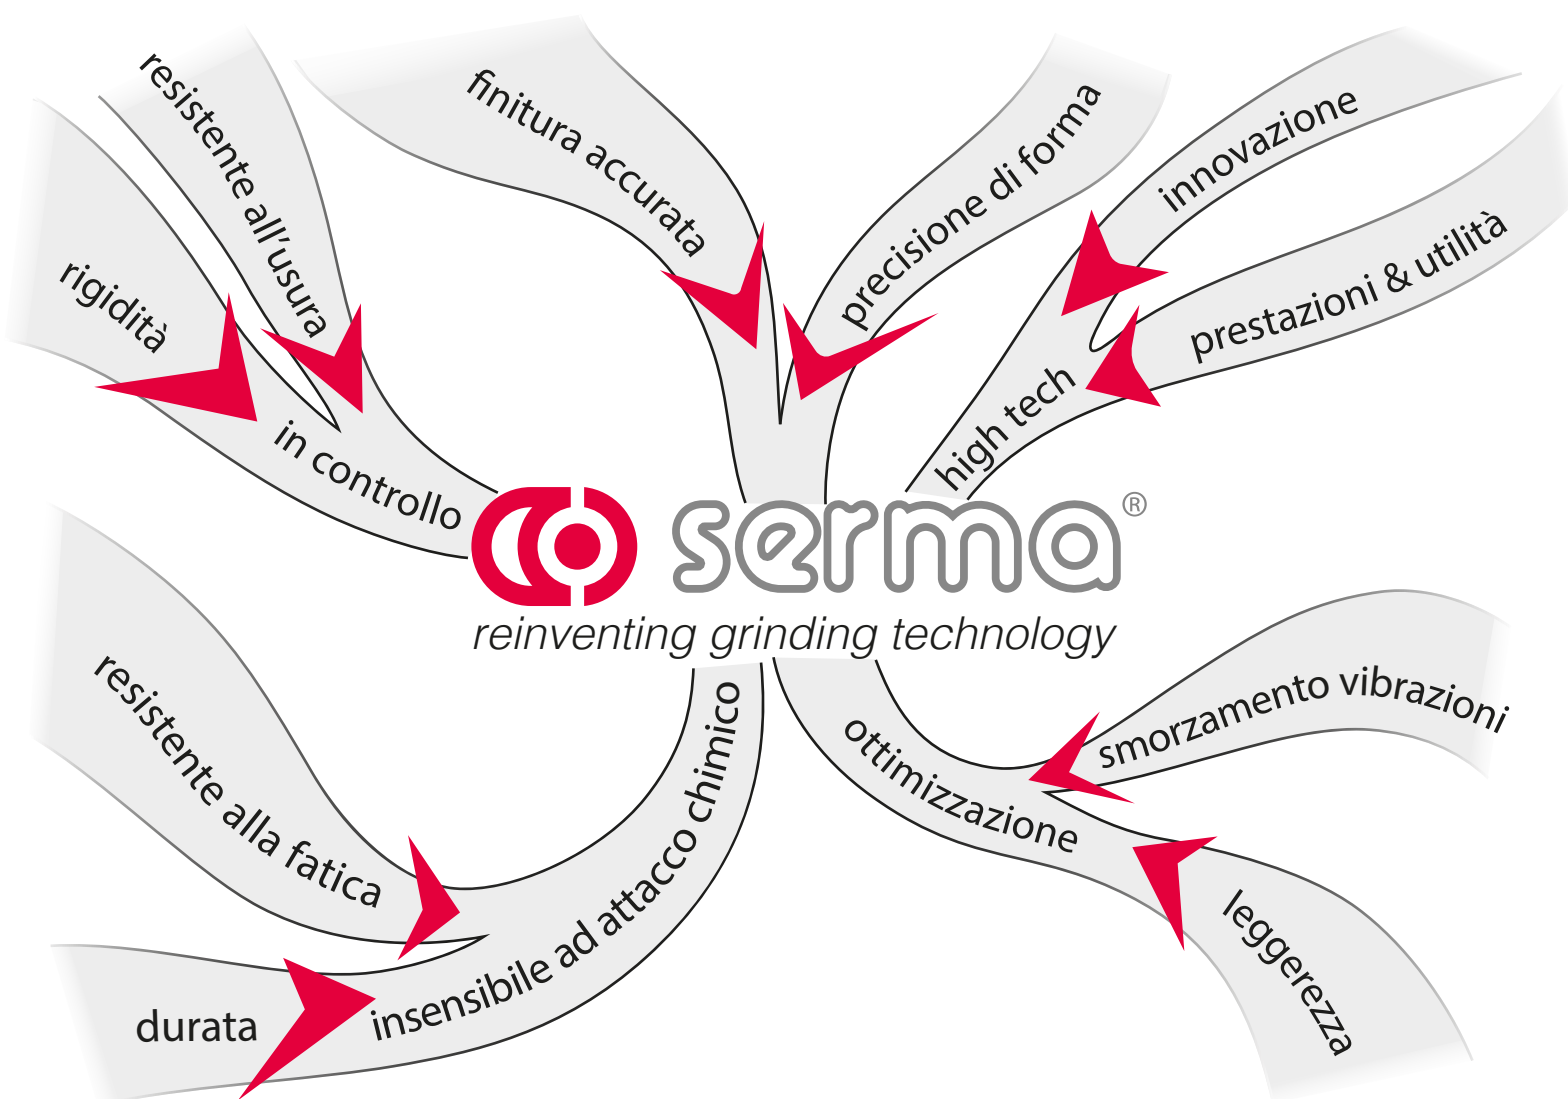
resistente all'usura

rigidità

in controllo

finitura accurata

precisione di forma

innovazione

prestazioni & utilità

high tech

serma®

reinventing grinding technology

resistente alla fatica

durata

insensibile ad attacco chimico

smorzamento vibrazioni

ottimizzazione

leggerezza